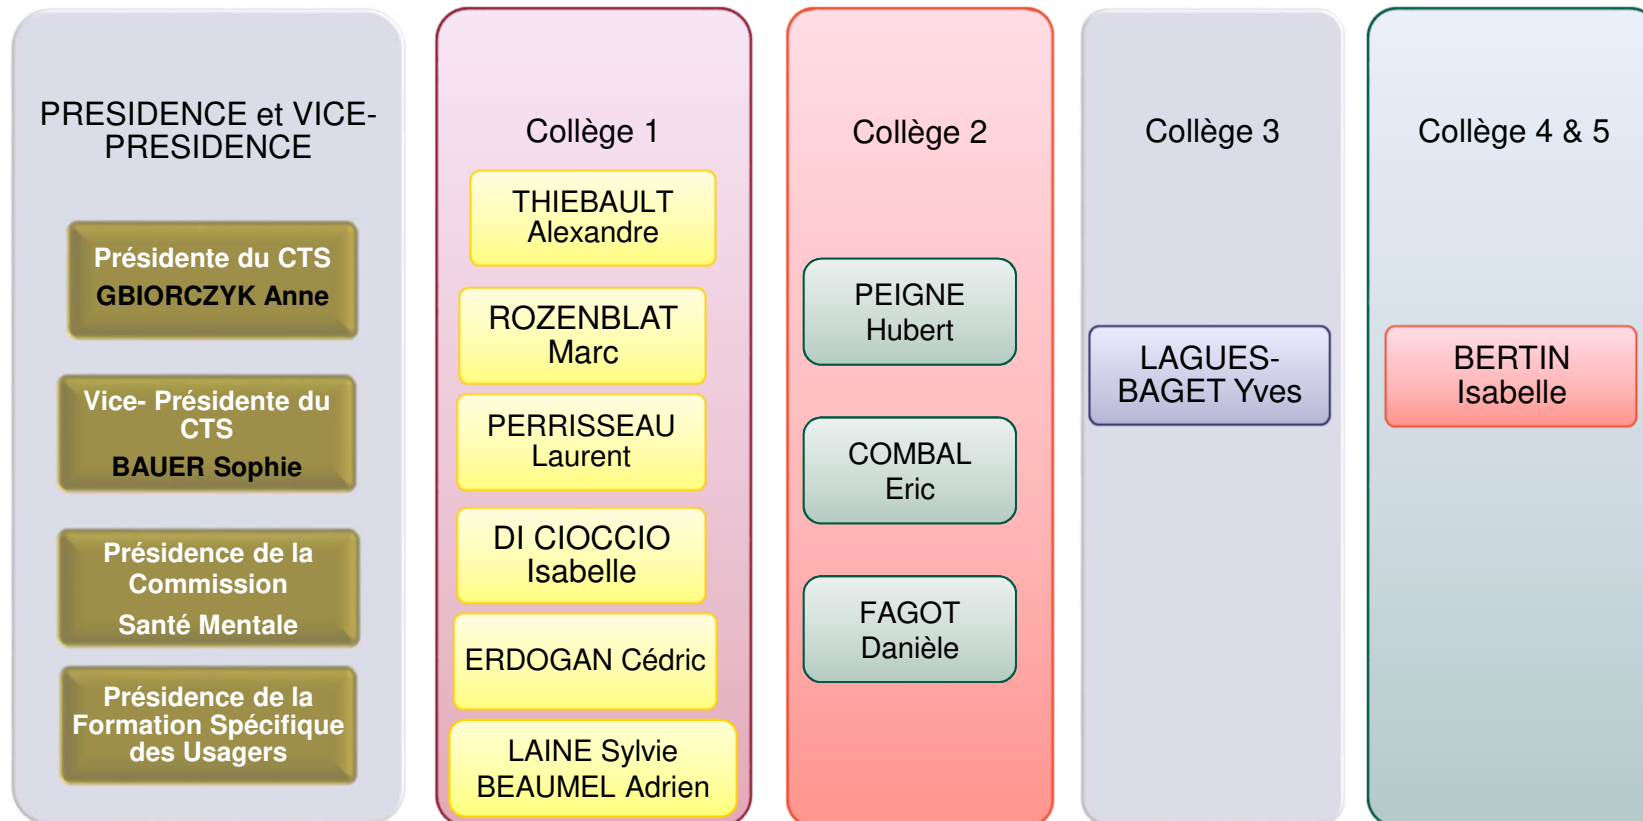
PRESIDENCE et VICE-PRESIDENCE

Présidente du CTS
GBIORCZYK Anne

Vice- Présidente du CTS
BAUER Sophie

Présidence de la Commission
Santé Mentale

Présidence de la Formation Spécifique des Usagers

Collège 1

THIEBAULT Alexandre

ROZENBLAT Marc

PERRISSEAU Laurent

DI CIOCCIO Isabelle

ERDOGAN Cédric

LAINE Sylvie
BEAUMEL Adrien

Collège 2

PEIGNE Hubert

COMBAL Eric

FAGOT Danièle

Collège 3

LAGUES-BAGET Yves

Collège 4 & 5

BERTIN Isabelle